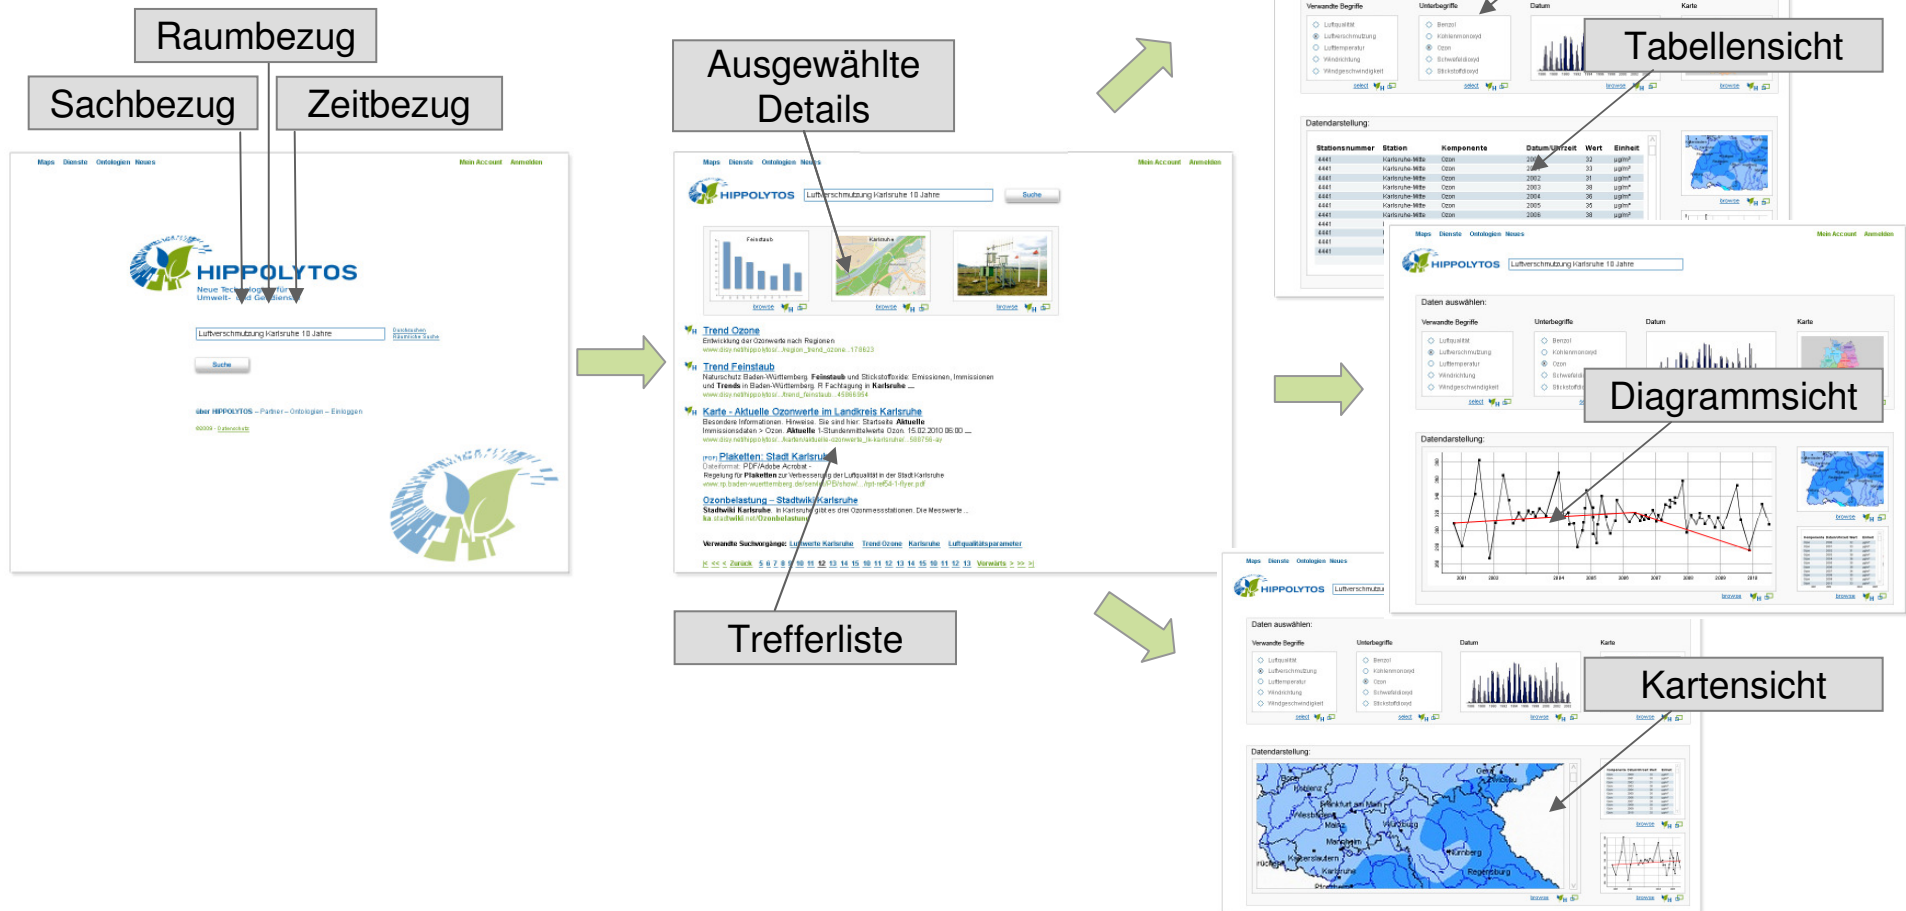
Raumbezug

Sachbezug

Zeitbezug

Ausgewählte Details

Tabellensicht

Diagrammsicht

Trefferliste

Kartensicht

Maps Dienste Ontologien Neues Mein Account Anmelden

HIPPOLYTOS
Neue Technologien für Umwelt- und Geodienste

Luftverschmutzung Karlsruhe 10 Jahre

Suche

über HIPPOLYTOS – Partner – Ontologien – Einloggen

Trend Ozone
Entwicklung der Ozonwerte nach Regionen

Trend Feinstaub
Naturschutz Baden-Württemberg. Feinstaub und Stickstoffoxide: Emissionen, Immissionen und Trends in Baden-Württemberg. F Fachlagung in Karlsruhe ...

Karte - Aktuelle Ozonwerte im Landkreis Karlsruhe
Besondere Informationen. Hinweise. Sie sind hier: Startseite Aktuelle Immissionsdaten > Ozon. Aktuelle 1-Stundenmittelwerte Ozon. 15.02.2010 06:00 ...

[PDF] Plaketten: Stadt Karlsruhe
Dateiformat: PDF/Adobe Acrobat -
Regelung für Plaketten zur Verbesserung der Luftqualität in der Stadt Karlsruhe

Ozonbelastung – Stadtwiki Karlsruhe
Stadtwiki Karlsruhe. In Karlsruhe gibt es drei Ozonmessstationen. Die Messwerte ...

Verwandte Suchvorgänge: Luftwerte Karlsruhe Trend Ozone Karlsruhe Luftqualitätsparameter

Feinstaub
Karlsruhe

Verwandte Begriffe
Unterbegriffe
Datum
Karte
Luftqualität
Luftverschmutzung
Lufttemperatur
Windrichtung
Windgeschwindigkeit
Benzol
Kohlenmonoxyd
Ozon
Schwefeldioxyd
Stickstoffdioxyd

Daten auswählen:

Datendarstellung:

| Stationsnummer | Station | Komponente | Datum/Uhrzeit | Wert | Einheit |
|---|---|---|---|---|---|
| 4441 | Karlsruhe-Mitte | Ozon | 2002 | 31 | µg/m³ |
| 4441 | Karlsruhe-Mitte | Ozon | 2003 | 38 | µg/m³ |
| 4441 | Karlsruhe-Mitte | Ozon | 2004 | 36 | µg/m³ |
| 4441 | Karlsruhe-Mitte | Ozon | 2005 | 35 | µg/m³ |
| 4441 | Karlsruhe-Mitte | Ozon | 2006 | 38 | µg/m³ |

browse select

Frankfurt am Main
Wiesbaden
Mainz
Würzburg
Mannheim
Kaiserslautern
Karlsruhe
Nürnberg
Regensburg
Koblenz